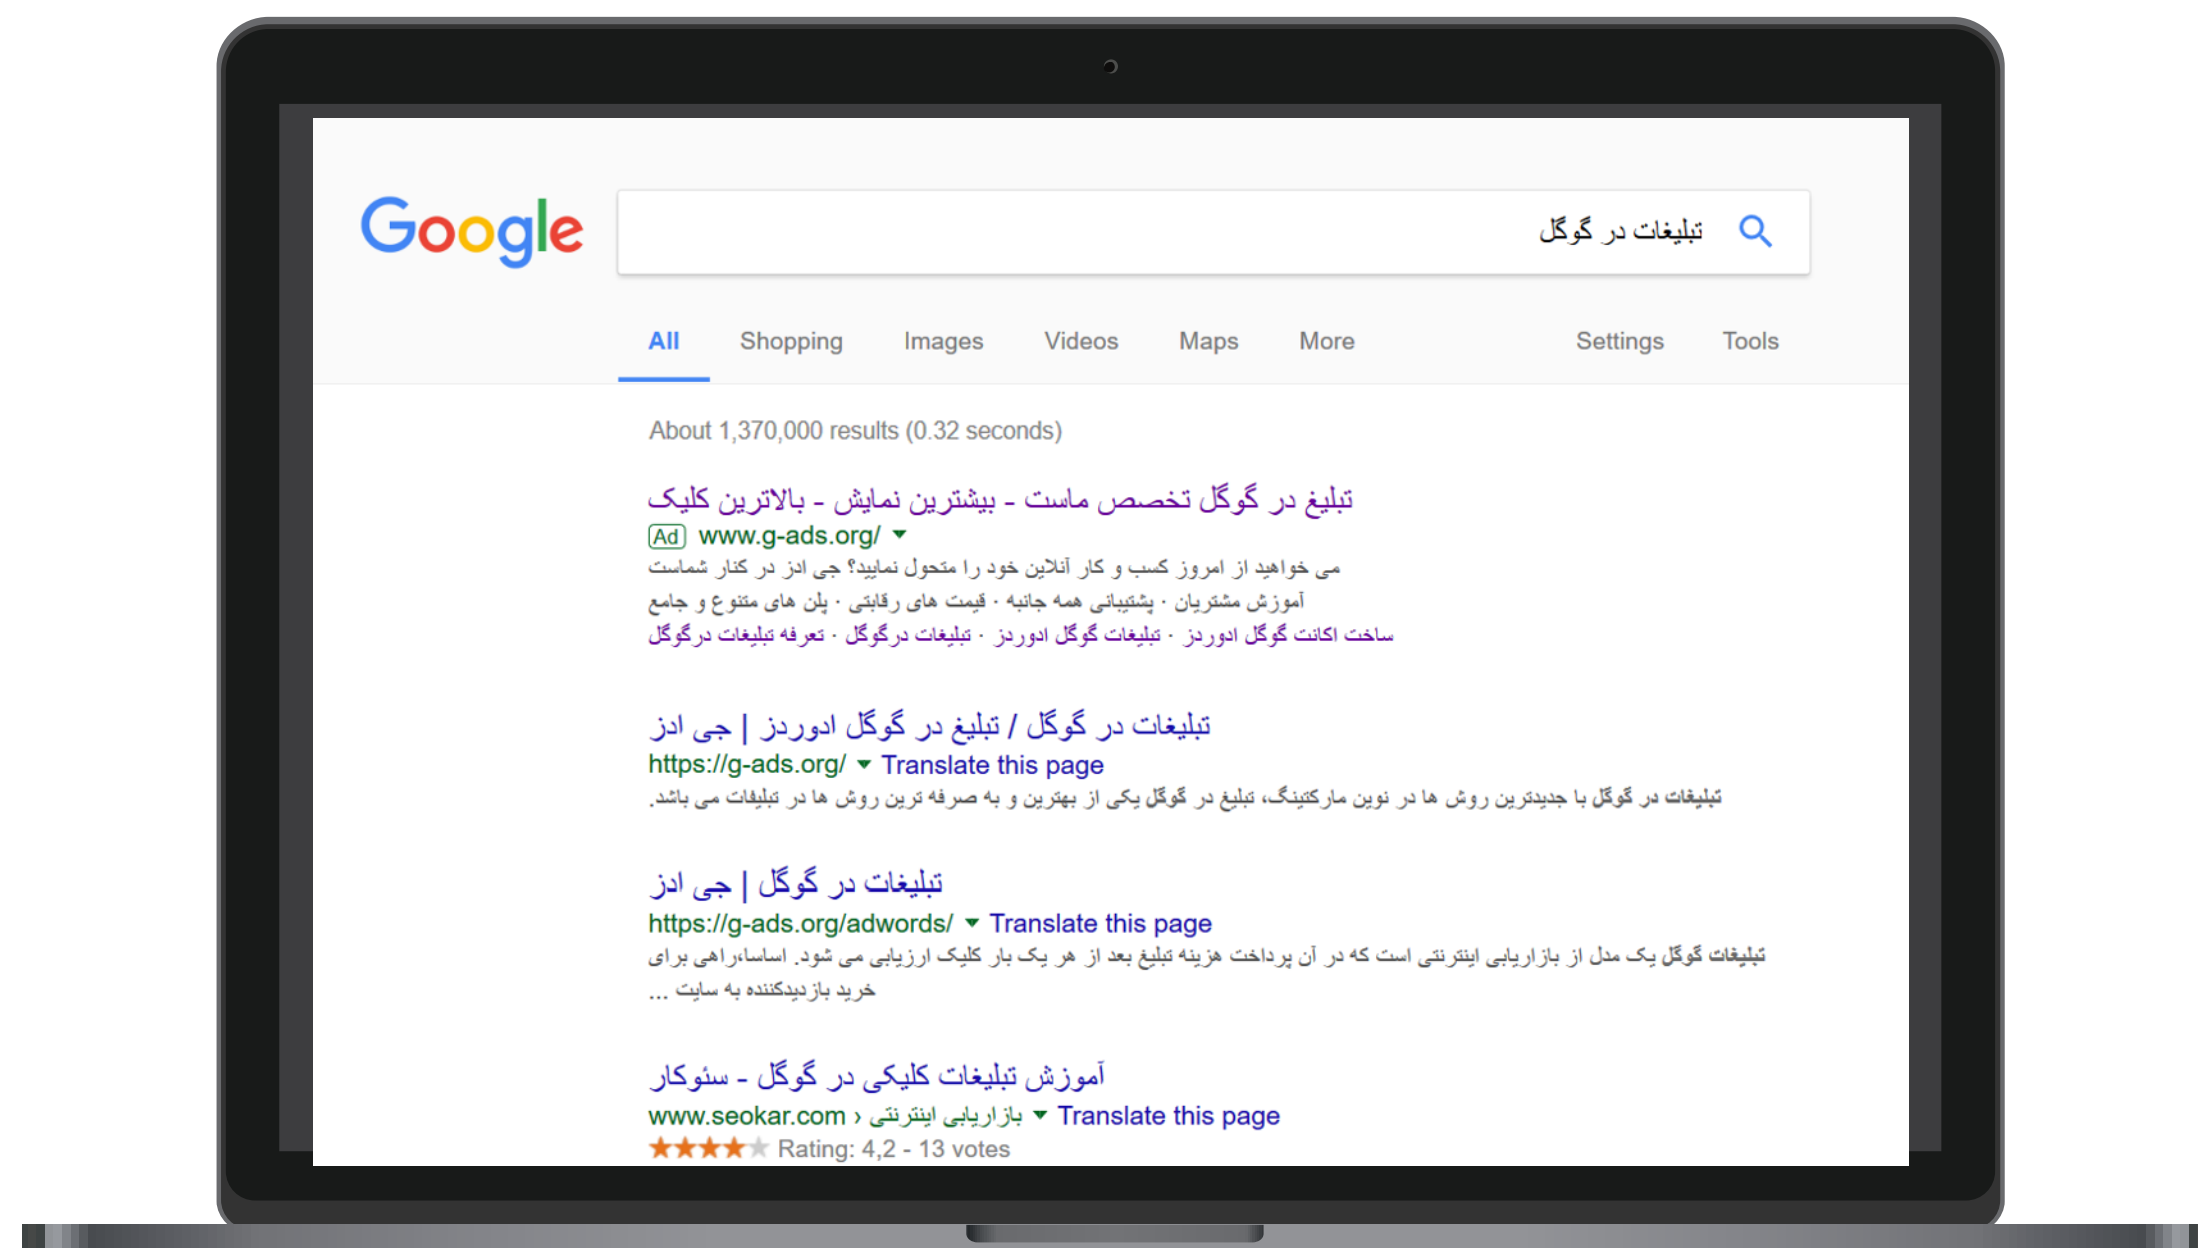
Google

تبلیغات در گوگل

All Shopping Images Videos Maps More Settings Tools

About 1,370,000 results (0.32 seconds)

تبلیغ در گوگل تخصص ماست - بیشترین نمایش - بالاترین کلیک
Ad www.g-ads.org/
می خواهید از امروز کسب و کار آنلاین خود را متحول نمایید؟ جی ادز در کنار شماست
آموزش مشتریان · پشتیبانی همه جانبه · قیمت های رقابتی · پلن های متنوع و جامع
ساخت اکانت گوگل ادوردز · تبلیغات گوگل ادوردز · تبلیغات درگوگل · تعرفه تبلیغات درگوگل

تبلیغات در گوگل / تبلیغ در گوگل ادوردز | جی ادز
https://g-ads.org/ Translate this page
تبلیغات در گوگل با جدیدترین روش ها در نوین مارکتینگ، تبلیغ در گوگل یکی از بهترین و به صرفه ترین روش ها در تبلیغات می باشد.

تبلیغات در گوگل | جی ادز
https://g-ads.org/adwords/ Translate this page
تبلیغات گوگل یک مدل از بازاریابی اینترنتی است که در آن پرداخت هزینه تبلیغ بعد از هر یک بار کلیک ارزیابی می شود. اساسا،راهی برای خرید بازدیدکننده به سایت ...

آموزش تبلیغات کلیکی در گوگل - سئوکار
www.seokar.com › بازاریابی اینترنتی Translate this page
Rating: 4,2 - 13 votes